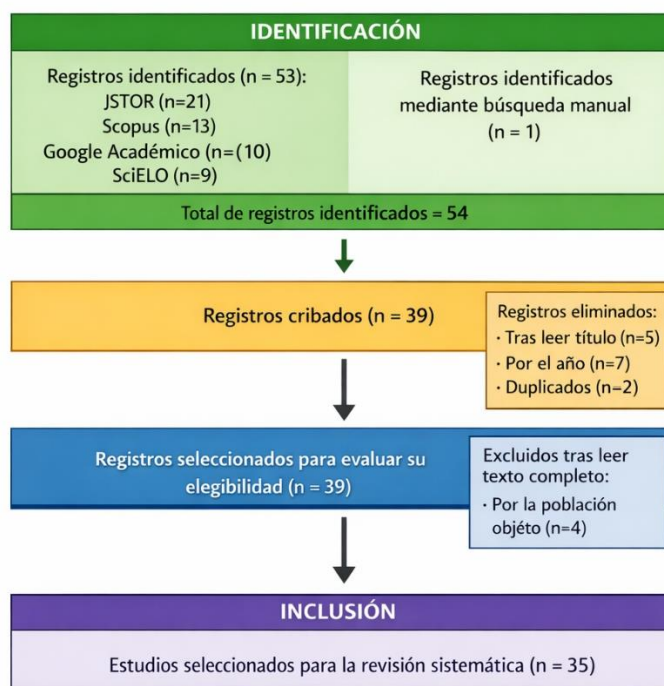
IDENTIFICACIÓN

Registros identificados (n = 53):
JSTOR (n=21)
Scopus (n=13)
Google Académico (n=(10)
SciELO (n=9)

Registros identificados mediante búsqueda manual (n = 1)

Total de registros identificados = 54

Registros cribados (n = 39)

Registros eliminados:
· Tras leer título (n=5)
· Por el año (n=7)
· Duplicados (n–2)

Registros seleccionados para evaluar su elegibilidad (n = 39)

Excluidos tras leer texto completo:
· Por la población objéto (n=4)

INCLUSIÓN

Estudios seleccionados para la revisión sistemática (n = 35)